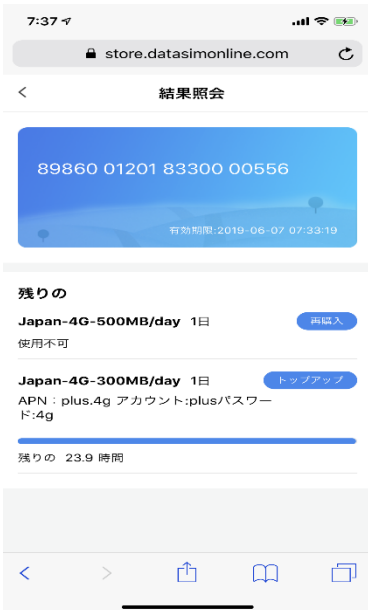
7:37

store.datasimonline.com

<

結果照会

89860 01201 83300 00556

有効期限:2019-06-07 07:33:19

残りの

Japan-4G-500MB/day 1日

再購入

使用不可

Japan-4G-300MB/day 1日

トップアップ

APN：plus.4g アカウント:plusパスワード:4g

残りの 23.9 時間